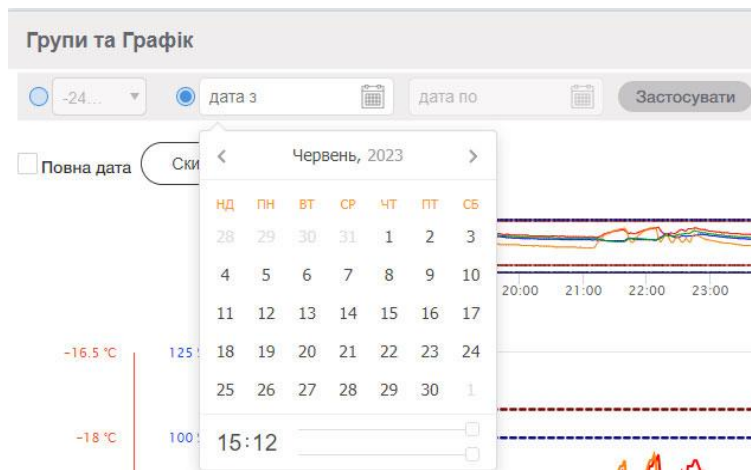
Групи та Графік

-24... ▼ дата з дата по Застосувати

Повна дата Ски

Червень, 2023

| НД | ПН | ВТ | СР | ЧТ | ПТ | СБ |
|---|---|---|---|---|---|---|
| 28 | 29 | 30 | 31 | 1 | 2 | 3 |
| 4 | 5 | 6 | 7 | 8 | 9 | 10 |
| 11 | 12 | 13 | 14 | 15 | 16 | 17 |
| 18 | 19 | 20 | 21 | 22 | 23 | 24 |
| 25 | 26 | 27 | 28 | 29 | 30 | 1 |

15:12

20:00 21:00 22:00 23:00

-16.5 °C 125

-18 °C 100